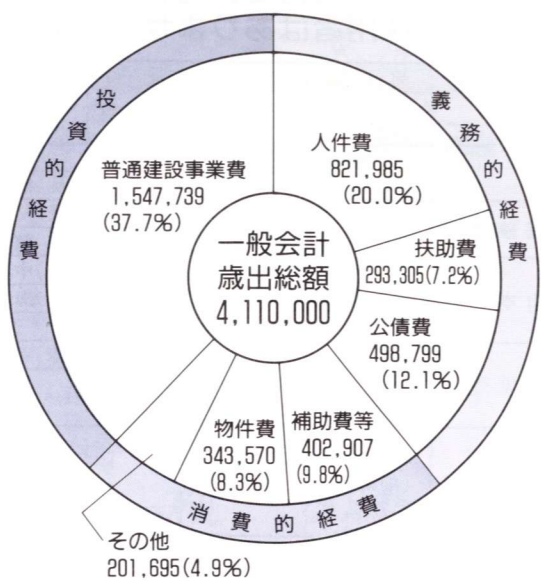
投資的経費

義務的経費

普通建設事業費
1,547,739
(37.7%)

人件費
821,985
(20.0%)

扶助費
293,305(7.2%)

一般会計
歳出総額
4,110,000

公債費
498,799
(12.1%)

物件費
343,570
(8.3%)

補助費等
402,907
(9.8%)

消費的経費

その他
201,695(4.9%)